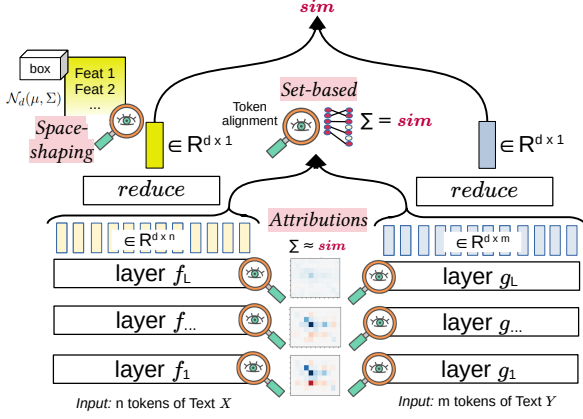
*sim*

box

Feat 1
Feat 2
...

$\mathcal{N}_d(\mu, \Sigma)$

*Space-shaping*

$\in \mathrm{R}^{d \times 1}$

*Set-based*

Token alignment

$\Sigma =$ *sim*

$\in \mathrm{R}^{d \times 1}$

*reduce*

*reduce*

*Attributions*

$\in \mathrm{R}^{d \times n}$

$\Sigma \approx$ *sim*

$\in \mathrm{R}^{d \times m}$

layer $f_L$

layer $g_L$

layer $f_{\dots}$

layer $g_{\dots}$

layer $f_1$

layer $g_1$

*Input:* n tokens of Text $X$

*Input:* m tokens of Text $Y$